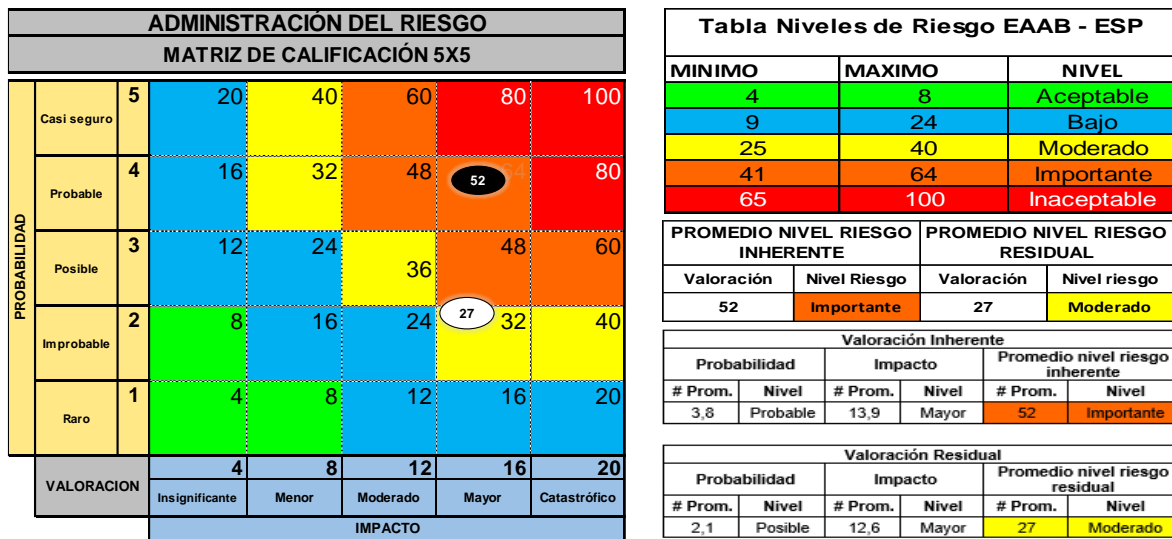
ADMINISTRACIÓN DEL RIESGO

MATRIZ DE CALIFICACIÓN 5X5

| PROBABILIDAD | | | | | | | |
|---|---|---|---|---|---|---|---|
| | Casi seguro | 5 | 20 | 40 | 60 | 80 | 100 |
| | Probable | 4 | 16 | 32 | 48 | 52 | 80 |
| | Posible | 3 | 12 | 24 | 36 | 48 | 60 |
| | Improbable | 2 | 8 | 16 | 24 | 27 32 | 40 |
| | Raro | 1 | 4 | 8 | 12 | 16 | 20 |
| VALORACION | | | 4 | 8 | 12 | 16 | 20 |
| | | | Insignificante | Menor | Moderado | Mayor | Catastrófico |
| | | | IMPACTO | | | | |

Tabla Niveles de Riesgo EAAB - ESP

| MINIMO | MAXIMO | NIVEL |
|---|---|---|
| 4 | 8 | Aceptable |
| 9 | 24 | Bajo |
| 25 | 40 | Moderado |
| 41 | 64 | Importante |
| 65 | 100 | Inaceptable |

| PROMEDIO NIVEL RIESGO INHERENTE | | PROMEDIO NIVEL RIESGO RESIDUAL | |
|---|---|---|---|
| Valoración | Nivel Riesgo | Valoración | Nivel riesgo |
| 52 | Importante | 27 | Moderado |

Valoración Inherente

| Probabilidad | | Impacto | | Promedio nivel riesgo inherente | |
|---|---|---|---|---|---|
| # Prom. | Nivel | # Prom. | Nivel | # Prom. | Nivel |
| 3,8 | Probable | 13,9 | Mayor | 52 | Importante |

Valoración Residual

| Probabilidad | | Impacto | | Promedio nivel riesgo residual | |
|---|---|---|---|---|---|
| # Prom. | Nivel | # Prom. | Nivel | # Prom. | Nivel |
| 2,1 | Posible | 12,6 | Mayor | 27 | Moderado |